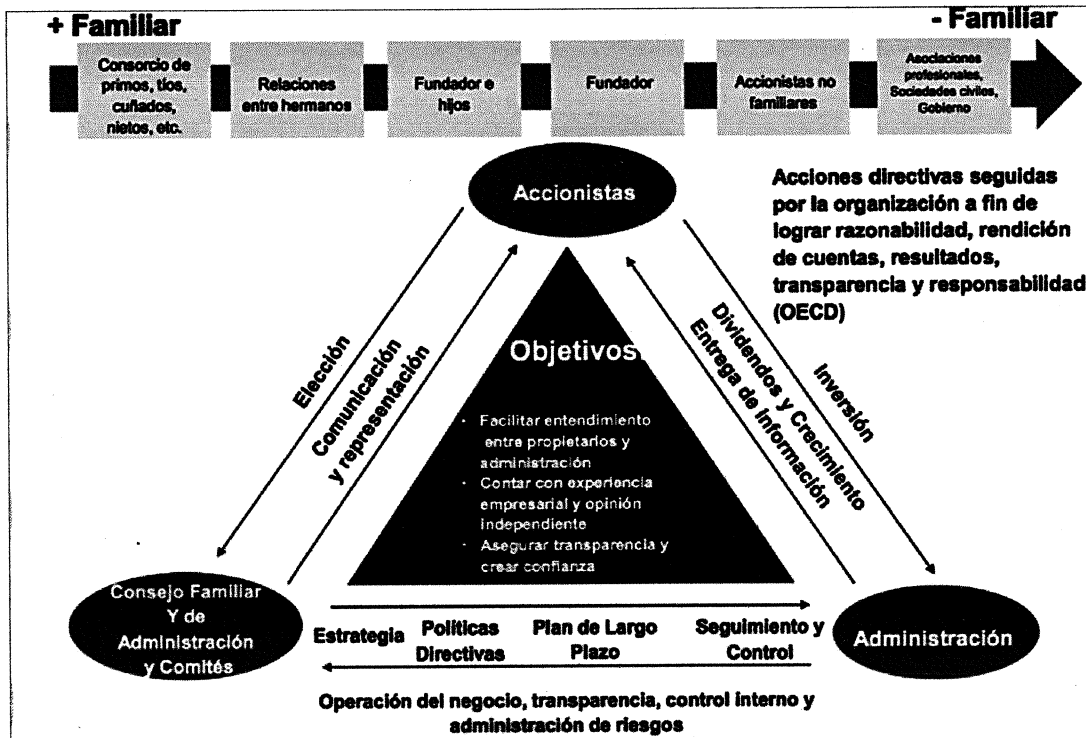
+ Familiar

- Familiar

Consorcio de primos, tíos, cuñados, nietos, etc.

Relaciones entre hermanos

Fundador e hijos

Fundador

Accionistas no familiares

Asociaciones profesionales, Sociedades civiles, Gobierno

Accionistas

Acciones directivas seguidas por la organización a fin de lograr razonabilidad, rendición de cuentas, resultados, transparencia y responsabilidad (OECD)

Elección

Comunicación y representación

Objetivos

- Facilitar entendimiento entre propietarios y administración
- Contar con experiencia empresarial y opinión independiente
- Asegurar transparencia y crear confianza

Dividendos y Crecimiento

Entrega de información

Inversión

Consejo Familiar Y de Administración y Comités

Estrategia

Politicas Directivas

Plan de Largo Plazo

Seguimiento y Control

Administración

Operación del negocio, transparencia, control interno y administración de riesgos